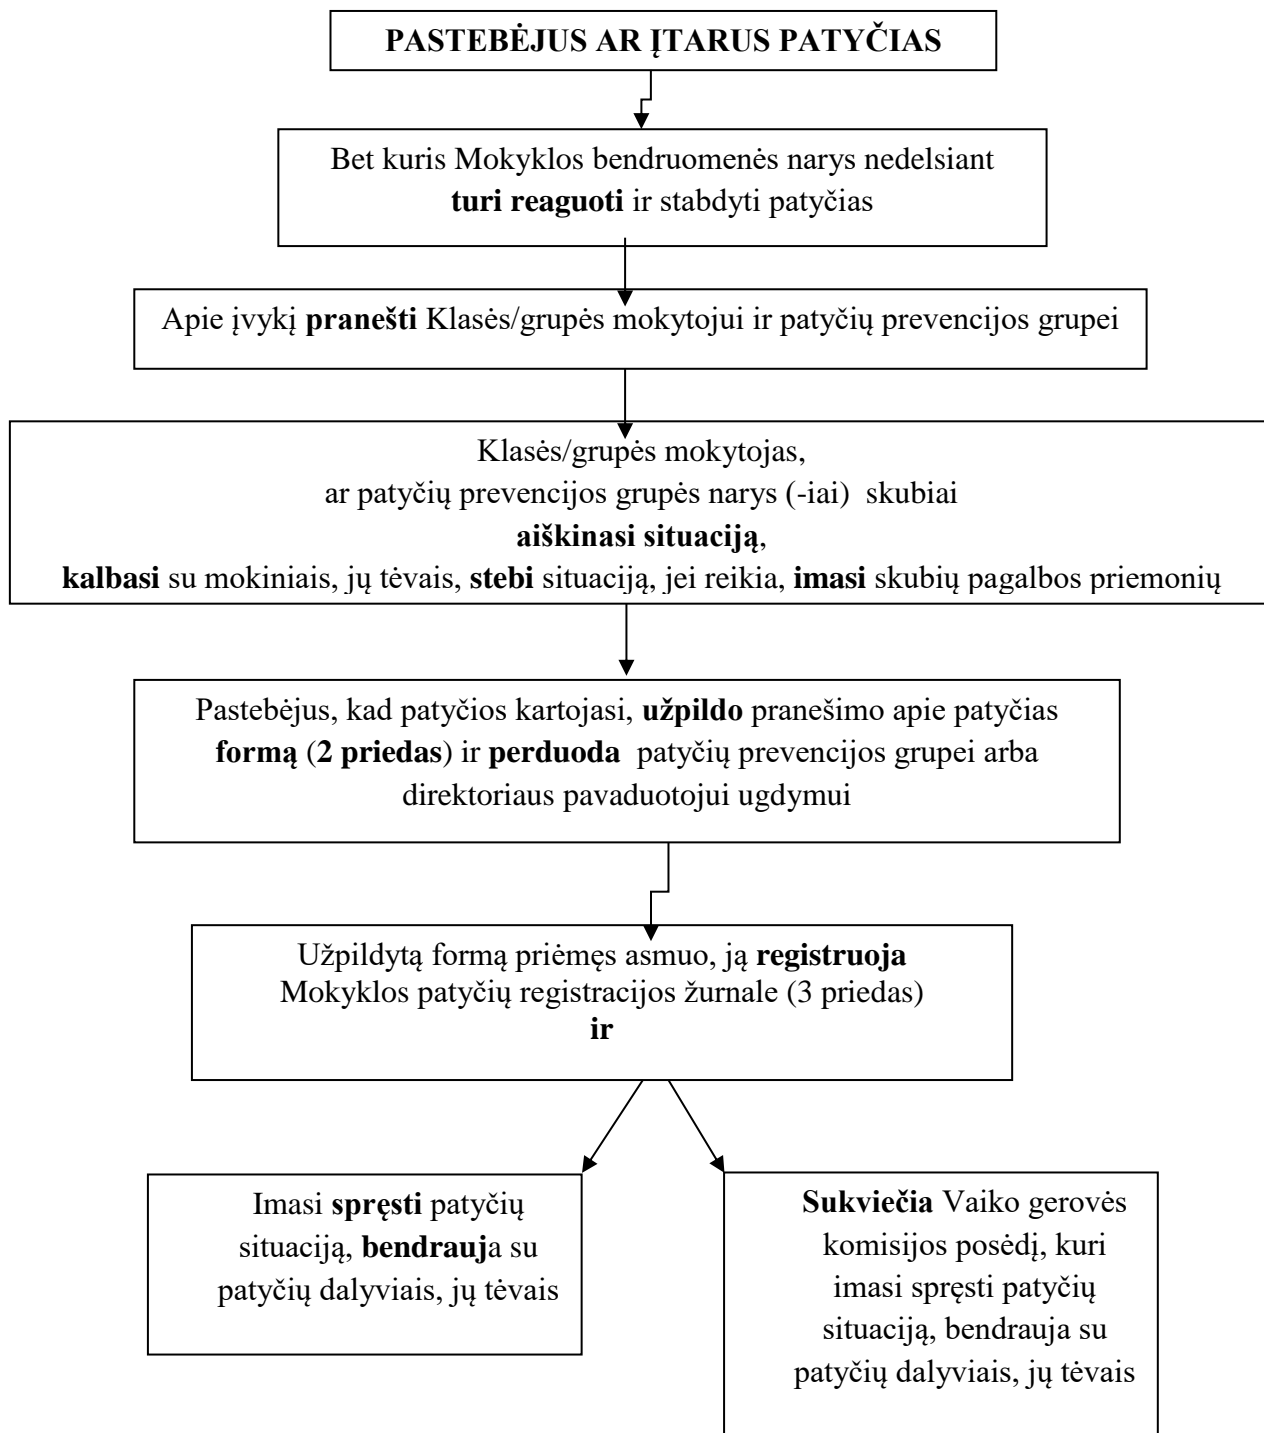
PASTEBĖJUS AR ĮTARUS PATYČIAS

Bet kuris Mokyklos bendruomenės narys nedelsiant **turi reaguoti** ir stabdyti patyčias

Apie įvykį **pranešti** Klasės/grupės mokytojui ir patyčių prevencijos grupei

Klasės/grupės mokytojas, ar patyčių prevencijos grupės narys (-iai) skubiai **aiškinasi situaciją**, **kalbasi** su mokiniais, jų tėvais, **stebi** situaciją, jei reikia, **imasi** skubių pagalbos priemonių

Pastebėjus, kad patyčios kartojasi, **užpildo** pranešimo apie patyčias **formą** (**2 priedas**) ir **perduoda** patyčių prevencijos grupei arba direktoriaus pavaduotojui ugdymui

Užpildytą formą priėmęs asmuo, ją **registruoja** Mokyklos patyčių registracijos žurnale (3 priedas) **ir**

Imasi **spręsti** patyčių situaciją, **bendrauj**a su patyčių dalyviais, jų tėvais

**Sukviečia** Vaiko gerovės komisijos posėdį, kuri imasi spręsti patyčių situaciją, bendrauja su patyčių dalyviais, jų tėvais